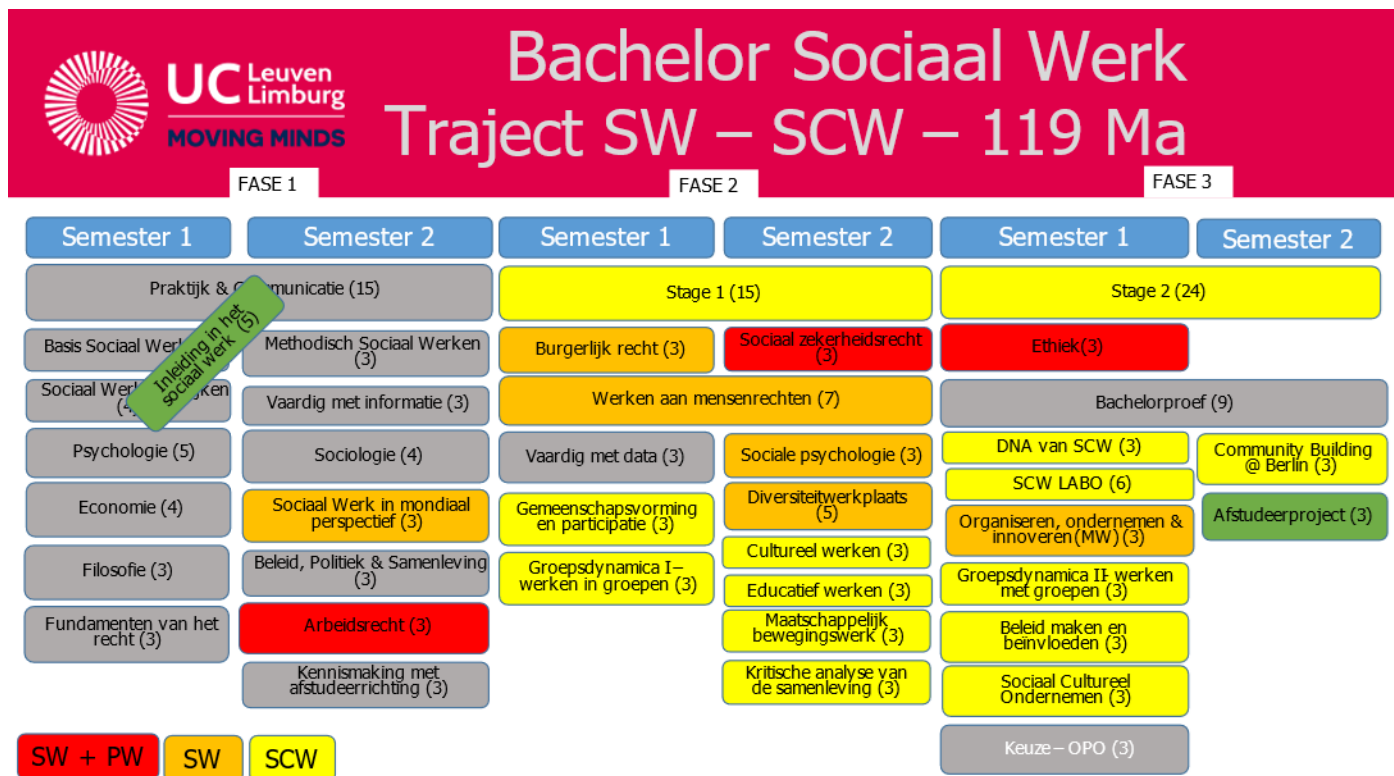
UC Leuven Limburg
MOVING MINDS

Bachelor Sociaal Werk
Traject SW – SCW – 119 Ma

FASE 1

Semester 1

Semester 2

Praktijk & Communicatie (15)

Inleiding in het sociaal werk (5)

Basis Sociaal Werken

Methodisch Sociaal Werken (3)

Sociaal Werk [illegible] (4)

Vaardig met informatie (3)

Psychologie (5)

Sociologie (4)

Economie (4)

Sociaal Werk in mondiaal perspectief (3)

Filosofie (3)

Beleid, Politiek & Samenleving (3)

Fundamenten van het recht (3)

Arbeidsrecht (3)

Kennismaking met afstudeerrichting (3)

FASE 2

Semester 1

Semester 2

Stage 1 (15)

Burgerlijk recht (3)

Sociaal zekerheidsrecht (3)

Werken aan mensenrechten (7)

Vaardig met data (3)

Sociale psychologie (3)

Gemeenschapsvorming en participatie (3)

Diversiteitwerkplaats (5)

Groepsdynamica I– werken in groepen (3)

Cultureel werken (3)

Educatief werken (3)

Maatschappelijk bewegingswerk (3)

Kritische analyse van de samenleving (3)

FASE 3

Semester 1

Semester 2

Stage 2 (24)

Ethiek(3)

Bachelorproef (9)

DNA van SCW (3)

Community Building @ Berlin (3)

SCW LABO (6)

Afstudeerproject (3)

Organiseren, ondernemen & innoveren(MW) (3)

Groepsdynamica II- werken met groepen (3)

Beleid maken en beïnvloeden (3)

Sociaal Cultureel Ondernemen (3)

Keuze – OPO (3)

SW + PW

SW

SCW